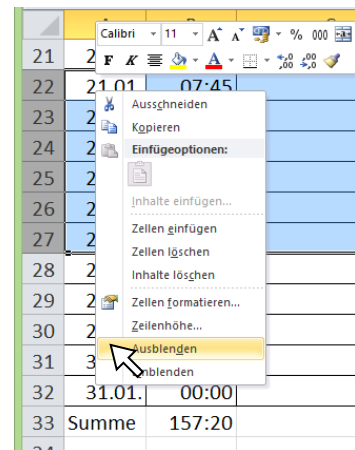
| | A | B | C |
|---|---|---|---|
| 21 | 2 | | |
| 22 | 21.01 | 07:45 | |
| 23 | 2 | | |
| 24 | 2 | | |
| 25 | 2 | | |
| 26 | 2 | | |
| 27 | 2 | | |
| 28 | 2 | | |
| 29 | 2 | | |
| 30 | 2 | | |
| 31 | 3 | | |
| 32 | 31.01. | 00:00 | |
| 33 | Summe | 157:20 | |

Calibri 11 A A % 000
F K A ,0 ,00

Ausschneiden
Kopieren
Einfügeoptionen:
Inhalte einfügen...
Zellen einfügen
Zellen löschen
Inhalte löschen
Zellen formatieren...
Zeilenhöhe...
Ausblenden
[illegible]nblenden